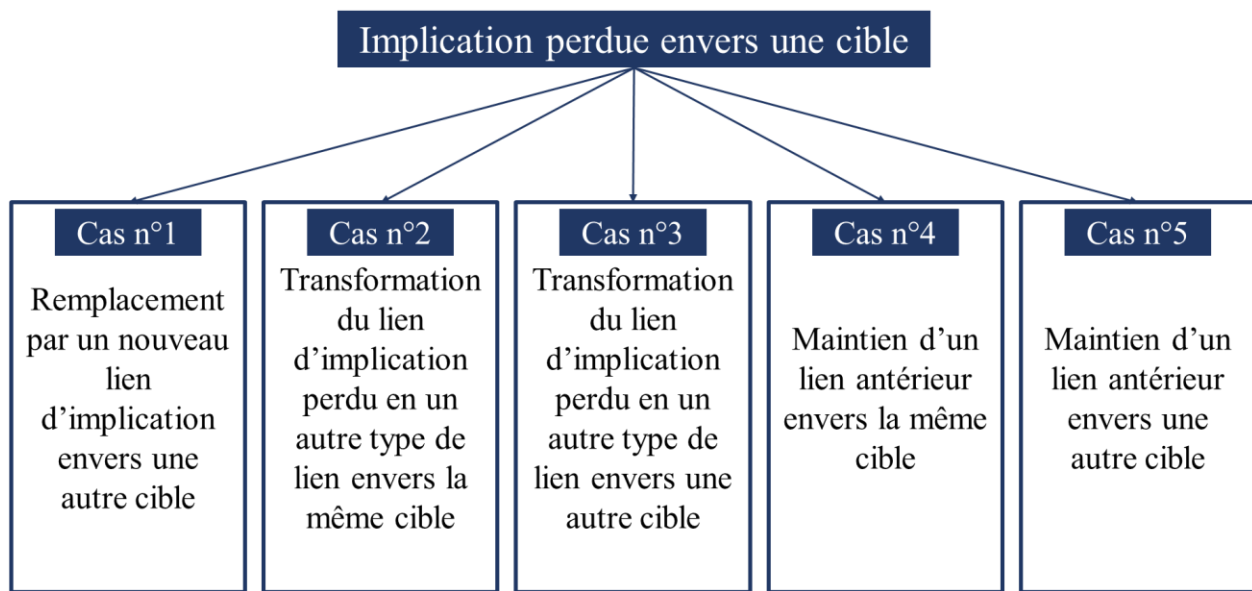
Implication perdue envers une cible

Cas n°1

Remplacement par un nouveau lien d’implication envers une autre cible

Cas n°2

Transformation du lien d’implication perdu en un autre type de lien envers la même cible

Cas n°3

Transformation du lien d’implication perdu en un autre type de lien envers une autre cible

Cas n°4

Maintien d’un lien antérieur envers la même cible

Cas n°5

Maintien d’un lien antérieur envers une autre cible